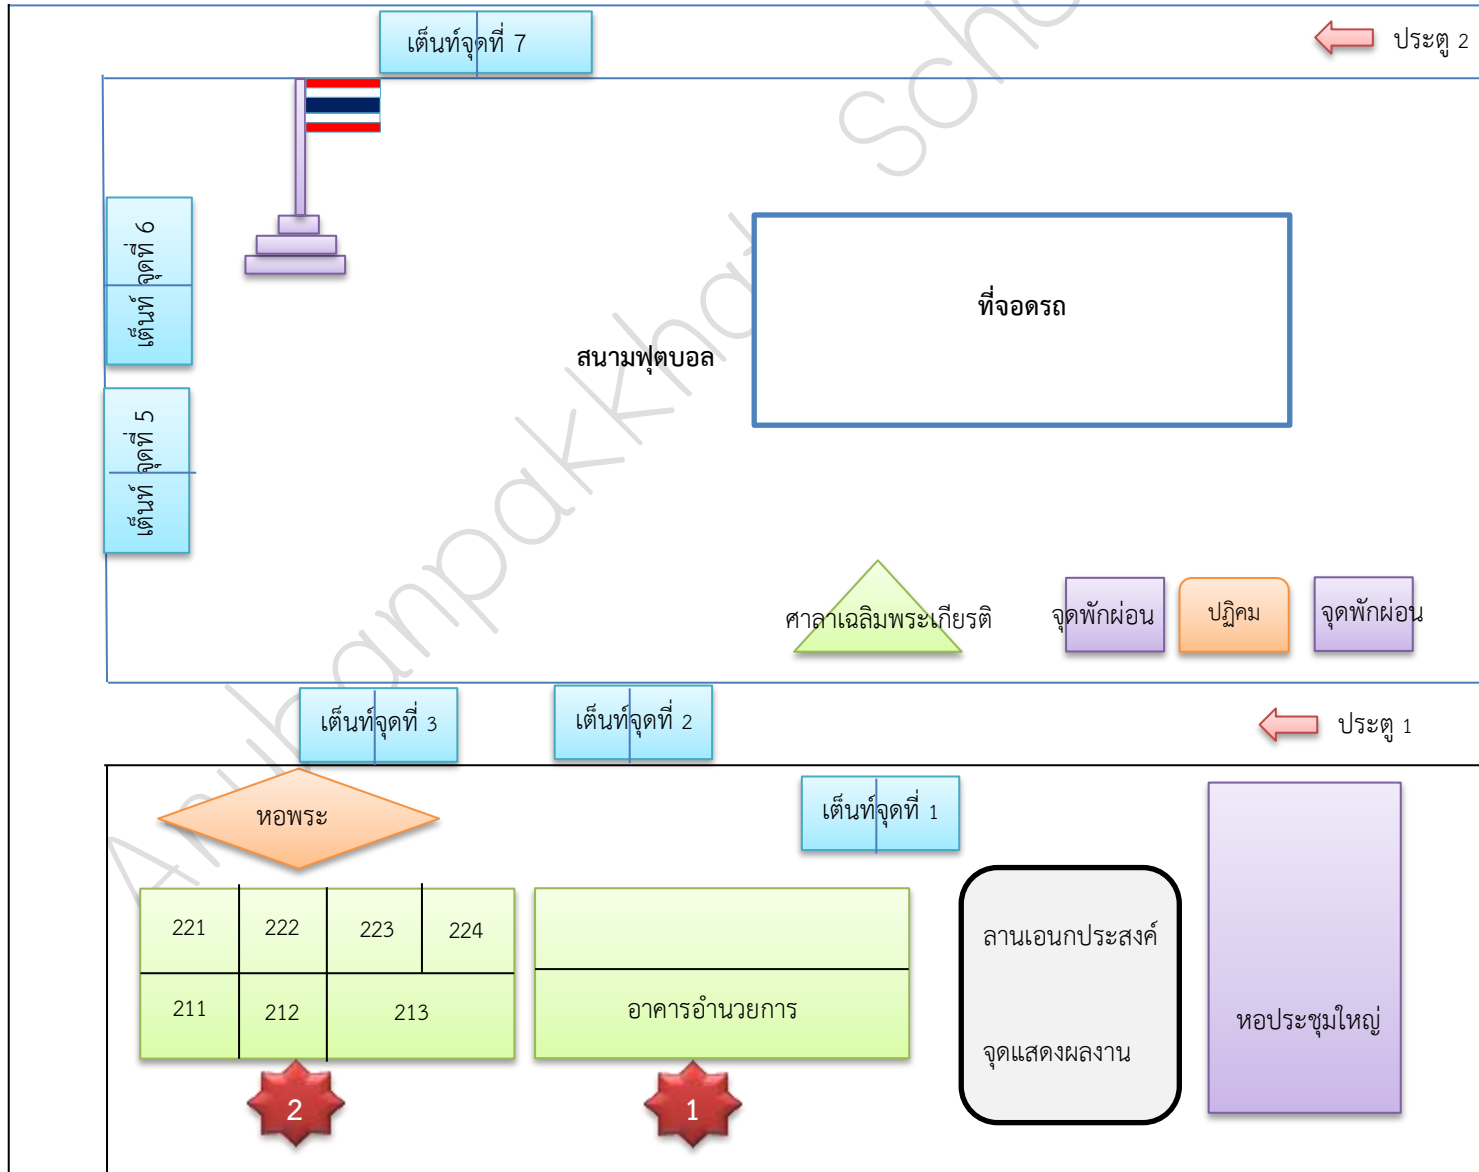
เต็นท์จุดที่ 7

ประตู 2

เต็นท์ จุดที่ 6

เต็นท์ จุดที่ 5

ที่จอดรถ

สนามฟุตบอล

ศาลาเฉลิมพระเกียรติ

จุดพักผ่อน

ปฏิคม

จุดพักผ่อน

เต็นท์จุดที่ 3

เต็นท์จุดที่ 2

ประตู 1

เต็นท์จุดที่ 1

หอพระ

| 221 | 222 | 223 | 224 |
|---|---|---|---|
| 211 | 212 | 213 | |

อาคารอำนวยการ

ลานเอนกประสงค์

จุดแสดงผลงาน

หอประชุมใหญ่

2

1